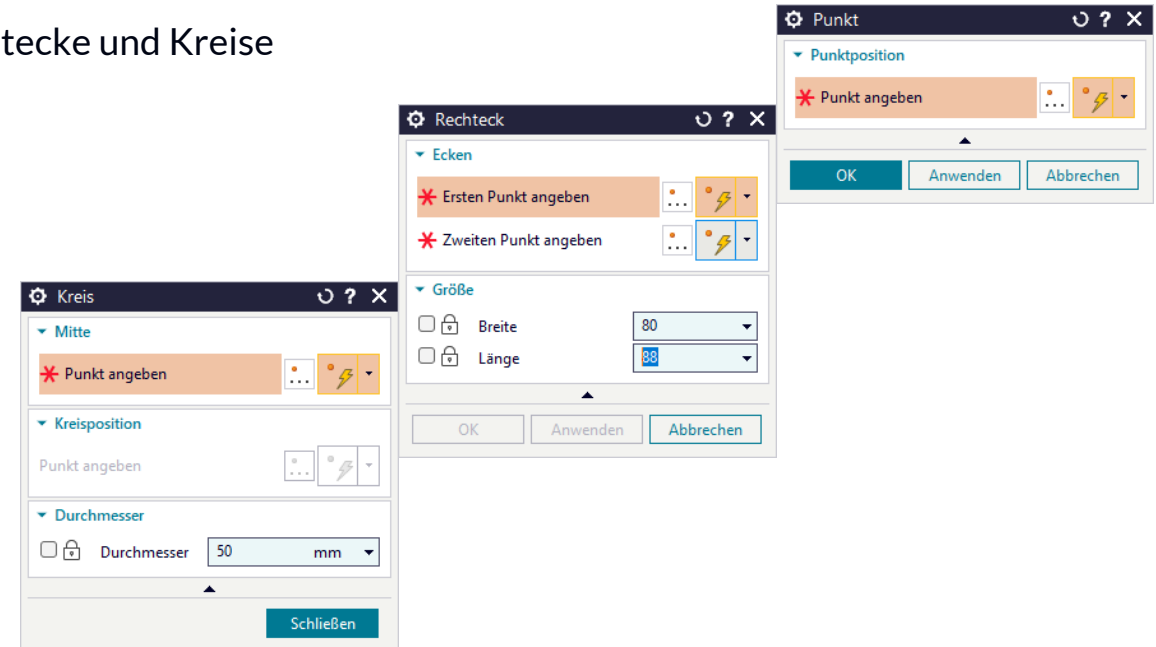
tecke und Kreise

Punkt

Punktposition

Punkt angeben

OK Anwenden Abbrechen

Rechteck

Ecken

Ersten Punkt angeben

Zweiten Punkt angeben

Größe

Breite 80

Länge 88

OK Anwenden Abbrechen

Kreis

Mitte

Punkt angeben

Kreisposition

Punkt angeben

Durchmesser

Durchmesser 50 mm

Schließen